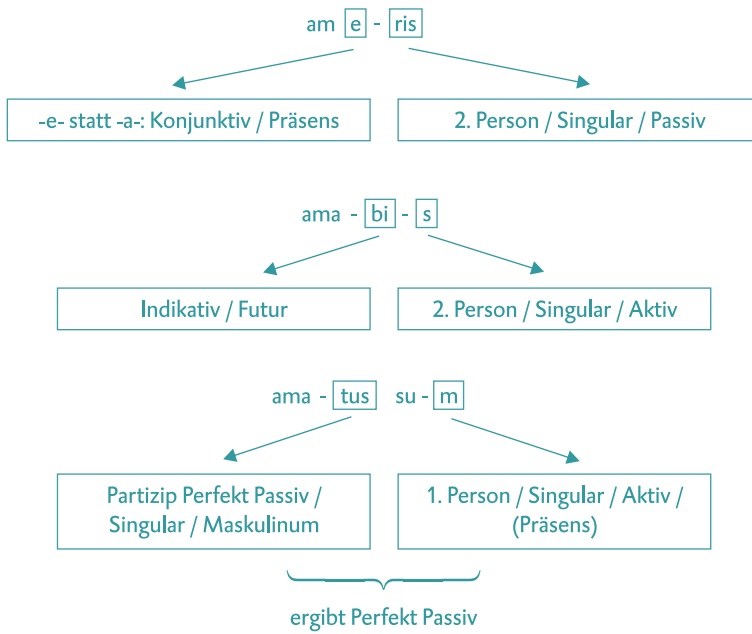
am e - ris

-e- statt -a-: Konjunktiv / Präsens

2. Person / Singular / Passiv

ama - bi - s

Indikativ / Futur

2. Person / Singular / Aktiv

ama - tus su - m

Partizip Perfekt Passiv / Singular / Maskulinum

1. Person / Singular / Aktiv / (Präsens)

ergibt Perfekt Passiv